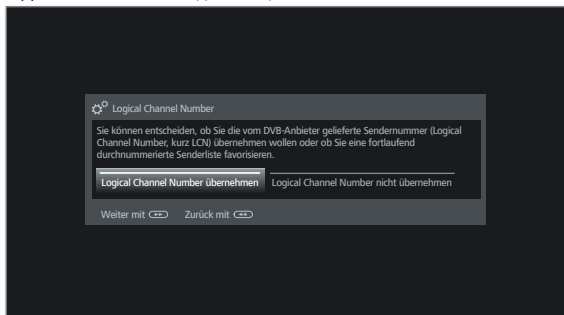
Logical Channel Number

Sie können entscheiden, ob Sie die vom DVB-Anbieter gelieferte Sendernummer (Logical Channel Number, kurz LCN) übernehmen wollen oder ob Sie eine fortlaufend durchnummerierte Senderliste favorisieren.

Logical Channel Number übernehmen

Logical Channel Number nicht übernehmen

Weiter mit

Zurück mit